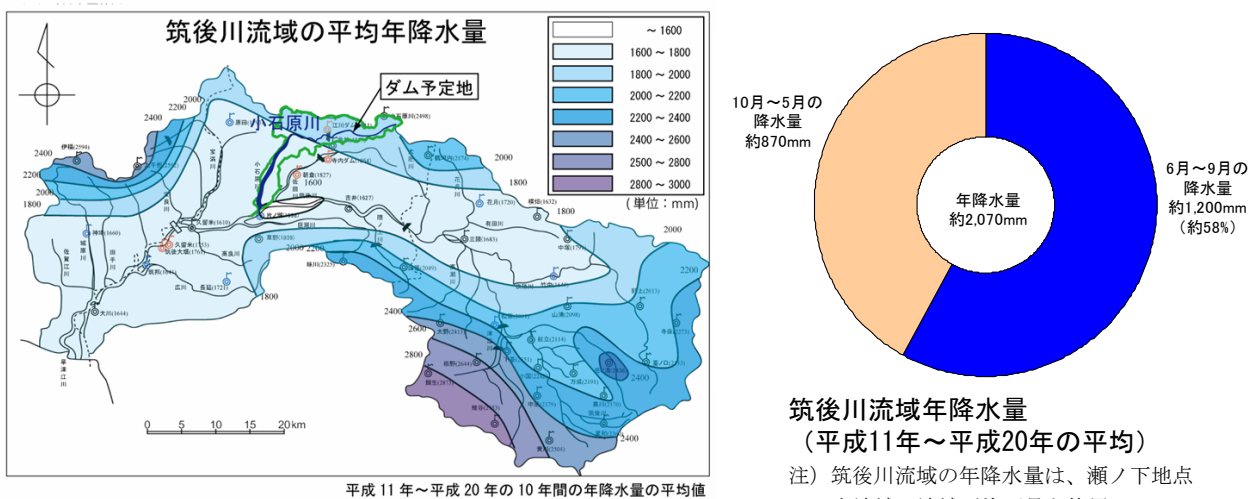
筑後川流域の平均年降水量

| | |
|---|---|
| | ～ 1600 |
| | 1600 ～ 1800 |
| | 1800 ～ 2000 |
| | 2000 ～ 2200 |
| | 2200 ～ 2400 |
| | 2400 ～ 2600 |
| | 2500 ～ 2800 |
| | 2800 ～ 3000 |

（単位：mm）

ダム予定地

小石原川

2400 2200 2000 1800 1600 2000 2200 1800 2000 2200 2400 2600 2800 2400 1800 2200 2400

0 5 10 15 20 km

平成 11 年～平成 20 年の 10 年間の年降水量の平均値

10月～5月の降水量 約870mm

6月～9月の降水量 約1,200mm （約58%）

年降水量 約2,070mm

筑後川流域年降水量
（平成11年～平成20年の平均）

注）筑後川流域の年降水量は、瀬ノ下地点
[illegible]